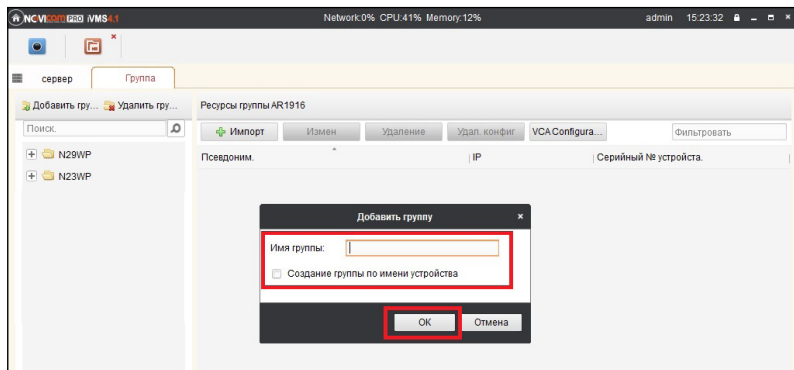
NOVIcam PRO iVMS4.1
Network:0% CPU:41% Memory:12%
admin 15:23:32

сервер
Группа

Добавить гру... Удалить гру...
Поиск.
N29WP
N23WP

Ресурсы группы AR1916
Импорт
Измен
Удаление
Удал. конфиг
VCA Configura...
Фильтровать
Псевдоним.
IP
Серийный № устройста.

Добавить группу
Имя группы:
Создание группы по имени устройства
OK
Отмена